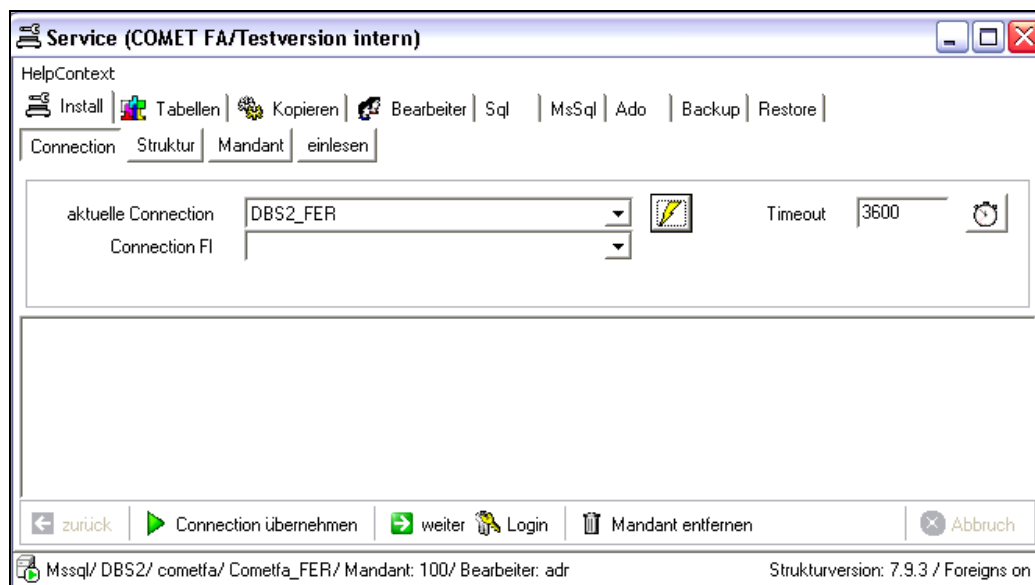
Service (COMET FA/Testversion intern)

HelpContext

Install | Tabellen | Kopieren | Bearbeiter | Sql | MsSql | Ado | Backup | Restore

Connection | Struktur | Mandant | einlesen

aktuelle Connection DBS2_FER

Timeout 3600

Connection FI

zurück | Connection übernehmen | weiter | Login | Mandant entfernen | Abbruch

Mssql/ DBS2/ cometfa/ Cometfa_FER/ Mandant: 100/ Bearbeiter: adr

Strukturversion: 7.9.3 / Foreigns on